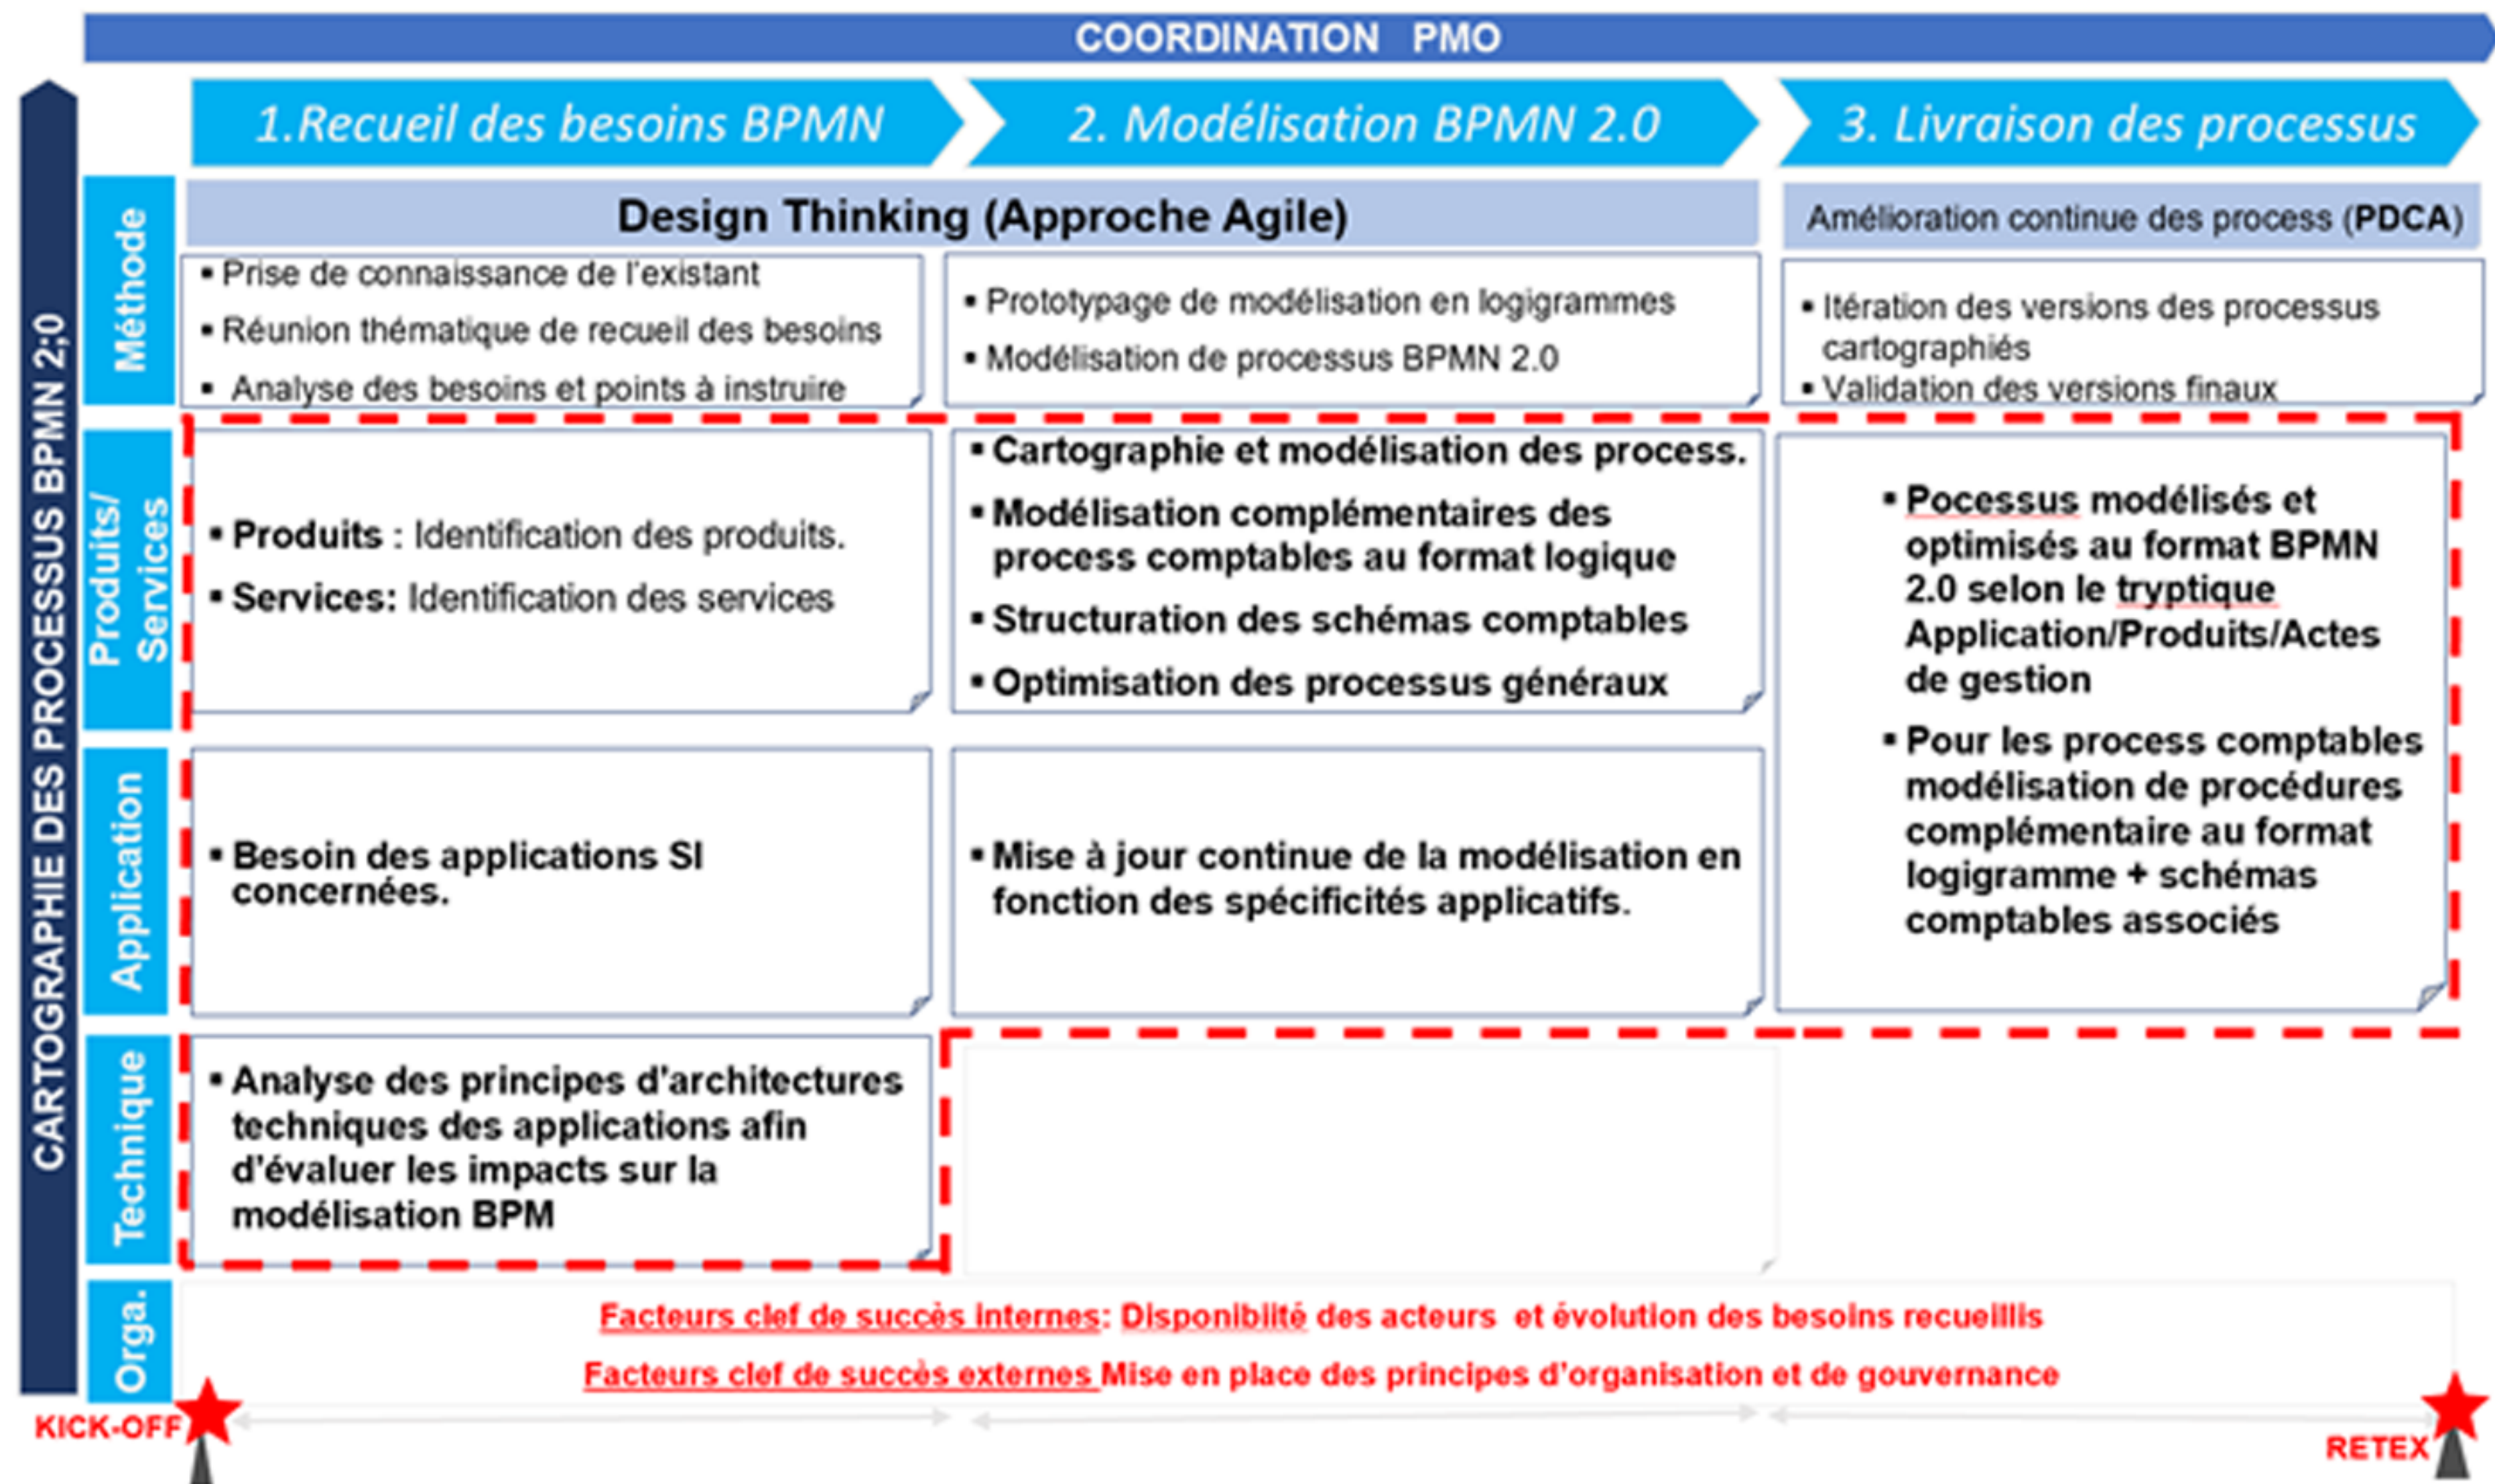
COORDINATION PMO

CARTOGRAPHIE DES PROCESSUS BPMN 2;0

1.Recueil des besoins BPMN

2. Modélisation BPMN 2.0

3. Livraison des processus

Méthode

Design Thinking (Approche Agile)

Amélioration continue des process (PDCA)

▪ Prise de connaissance de l'existant
▪ Réunion thématique de recueil des besoins
▪ Analyse des besoins et points à instruire

▪ Prototypage de modélisation en logigrammes
▪ Modélisation de processus BPMN 2.0

▪ Itération des versions des processus cartographiés
▪ Validation des versions finaux

Produits/ Services

▪ Produits : Identification des produits.
▪ Services: Identification des services

▪ Cartographie et modélisation des process.
▪ Modélisation complémentaires des process comptables au format logique
▪ Structuration des schémas comptables
▪ Optimisation des processus généraux

▪ Pocessus modélisés et optimisés au format BPMN 2.0 selon le tryptique Application/Produits/Actes de gestion
▪ Pour les process comptables modélisation de procédures complémentaire au format logigramme + schémas comptables associés

Application

▪ Besoin des applications SI concernées.

▪ Mise à jour continue de la modélisation en fonction des spécificités applicatifs.

Technique

▪ Analyse des principes d'architectures techniques des applications afin d'évaluer les impacts sur la modélisation BPM

Orga.

Facteurs clef de succès internes: Disponibilité des acteurs et évolution des besoins recueillis
Facteurs clef de succès externes Mise en place des principes d'organisation et de gouvernance

KICK-OFF

RETEX